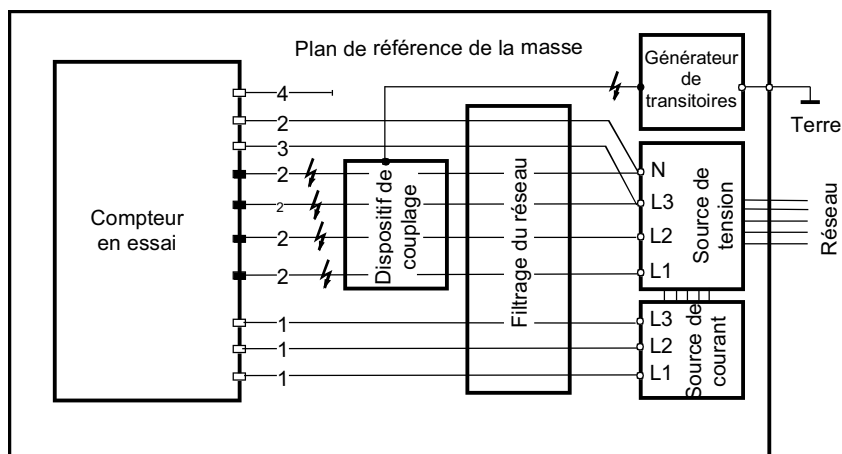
Plan de référence de la masse

Générateur de transitoires

Terre

Compteur en essai

4
2
3
2
2
2
2
1
1
1

Dispositif de couplage

Filtrage du réseau

N
L3
L2
L1

Source de tension

Réseau

L3
L2
L1

Source de courant